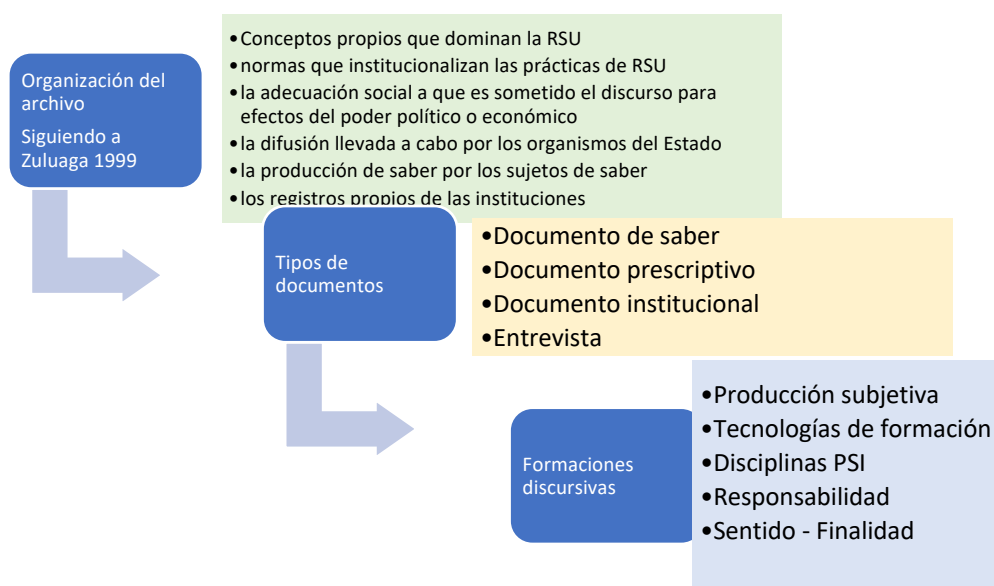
Organización del archivo

Siguiendo a Zuluaga 1999

•Conceptos propios que dominan la RSU
•normas que institucionalizan las prácticas de RSU
•la adecuación social a que es sometido el discurso para efectos del poder político o económico
•la difusión llevada a cabo por los organismos del Estado
•la producción de saber por los sujetos de saber
•los registros propios de las instituciones

Tipos de documentos

•Documento de saber
•Documento prescriptivo
•Documento institucional
•Entrevista

Formaciones discursivas

•Producción subjetiva
•Tecnologías de formación
•Disciplinas PSI
•Responsabilidad
•Sentido - Finalidad